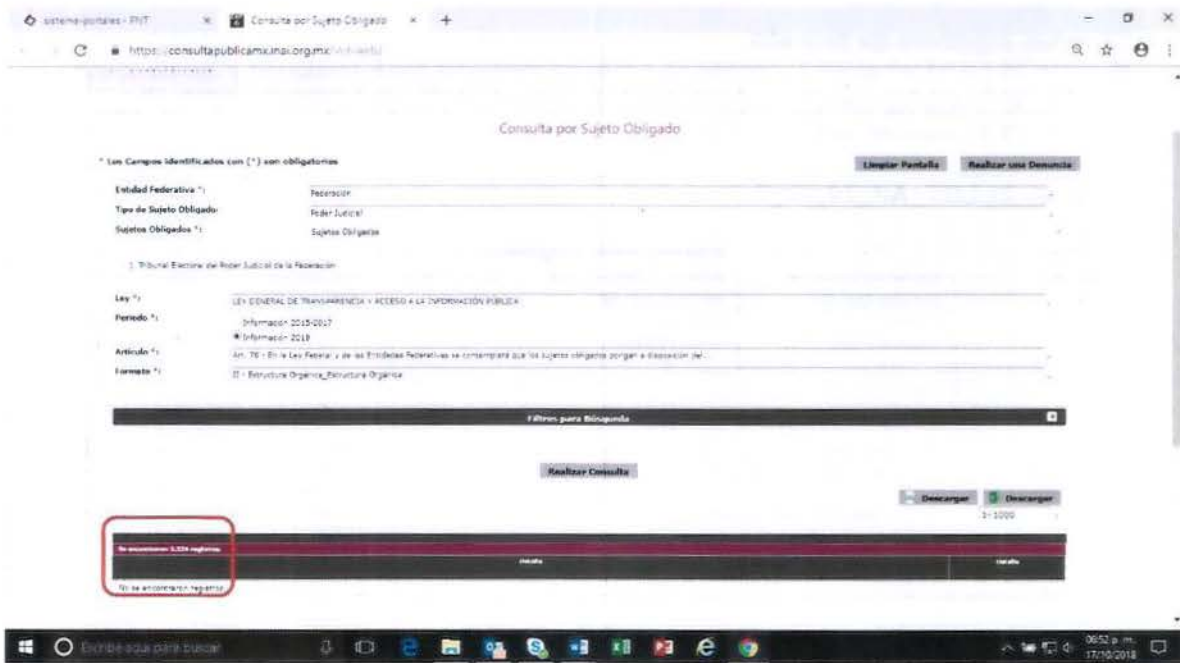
sistema-portales - PNT
Consulta por Sujeto Obligado
https://consultapublicamx.inai.org.mx/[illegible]

Consulta por Sujeto Obligado

* Los Campos identificados con (*) son obligatorios

Limpiar Pantalla
Realizar una Denuncia

Entidad Federativa *: Federación
Tipo de Sujeto Obligado: Poder Judicial
Sujetos Obligados *: Sujetos Obligados

1. Tribunal Electoral del Poder Judicial de la Federación

Ley *: LEY GENERAL DE TRANSPARENCIA Y ACCESO A LA INFORMACIÓN PÚBLICA
Periodo *: Información 2015-2017
Información 2018
Artículo *: Art. 70 - En la Ley Federal y de las Entidades Federativas se contemplará que los sujetos obligados pongan a disposición del...
Formato *: II - Estructura Orgánica_Estructura Orgánica

Filtros para Búsqueda

Realizar Consulta

Descargar
Descargar
1 - 1000

Se encontraron 3,324 registros

Detalle
Detalle

No se encontraron registros

Escribe aquí para buscar
06:52 p. m.
17/10/2018